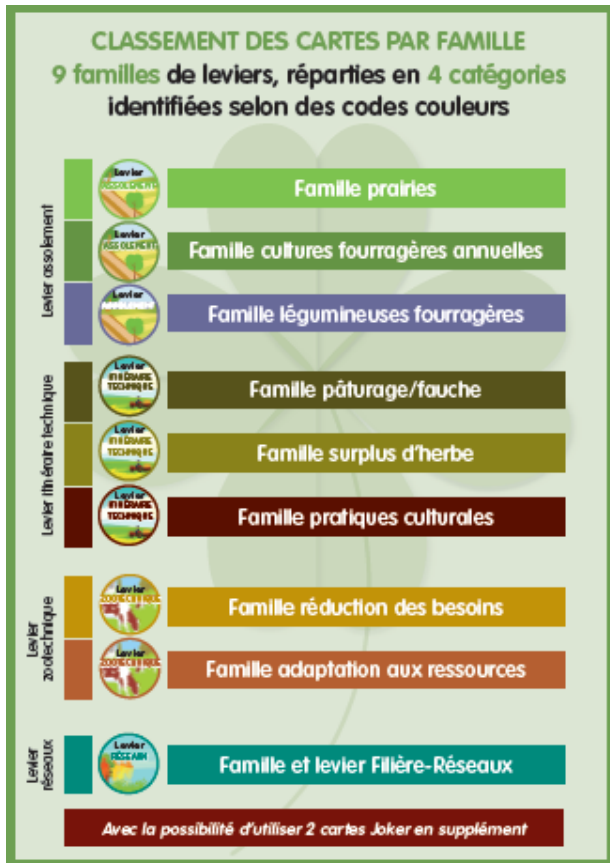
CLASSEMENT DES CARTES PAR FAMILLE
9 familles de leviers, réparties en 4 catégories identifiées selon des codes couleurs

Levier assolement

Levier ASSOLEMENT
Famille prairies

Levier ASSOLEMENT
Famille cultures fourragères annuelles

Levier ASSOLEMENT
Famille légumineuses fourragères

Levier itinéraire technique

Levier ITINÉRAIRE TECHNIQUE
Famille pâturage/fauche

Levier ITINÉRAIRE TECHNIQUE
Famille surplus d'herbe

Levier ITINÉRAIRE TECHNIQUE
Famille pratiques culturales

Levier zootechnique

Levier ZOOTECHNIQUE
Famille réduction des besoins

Levier ZOOTECHNIQUE
Famille adaptation aux ressources

Levier réseaux

Levier RÉSEAU
Famille et levier Filière-Réseaux

Avec la possibilité d'utiliser 2 cartes Joker en supplément